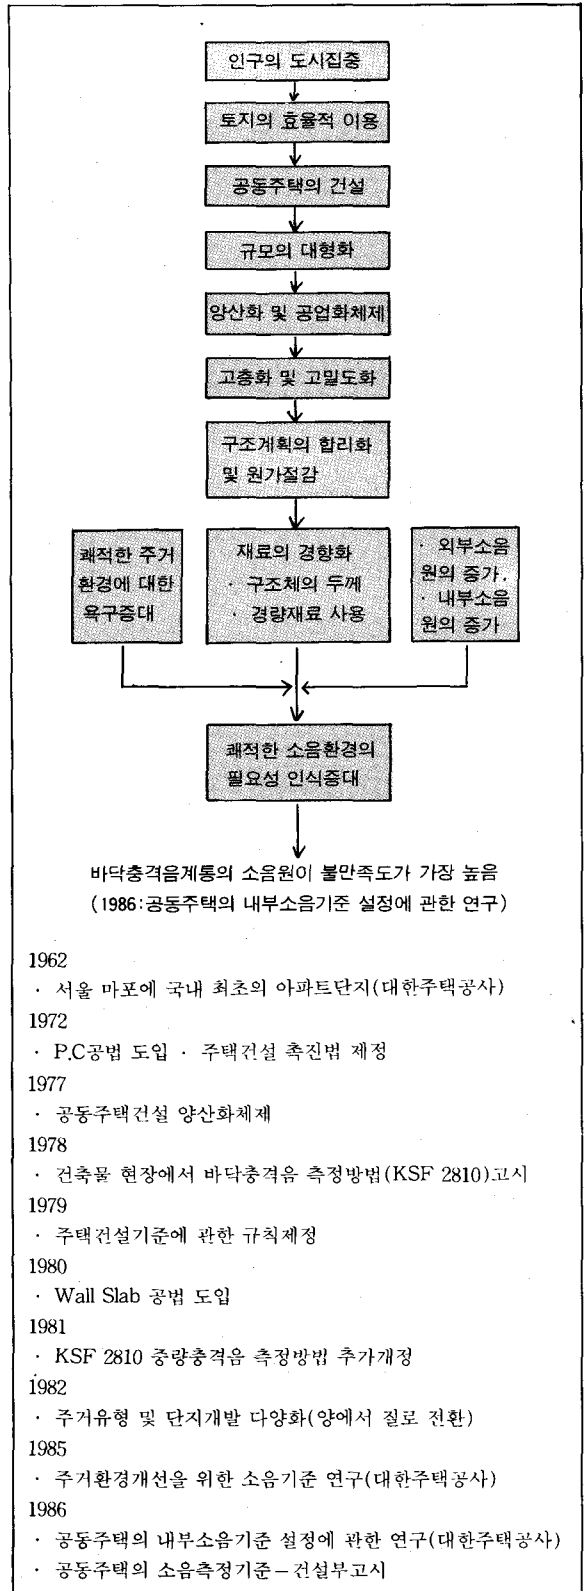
인구의 도시집중

토지의 효율적 이용

공동주택의 건설

규모의 대형화

양산화 및 공업화체제

고층화 및 고밀도화

구조계획의 합리화 및 원가절감

쾌적한 주거 환경에 대한 욕구증대

재료의 경향화
· 구조체의 두께
· 경량재료 사용

· 외부소음 원의 증가,
· 내부소음 원의 증가

쾌적한 소음환경의 필요성 인식증대

바닥충격음계통의 소음원이 불만족도가 가장 높음
(1986:공동주택의 내부소음기준 설정에 관한 연구)

1962
· 서울 마포에 국내 최초의 아파트단지(대한주택공사)
1972
· P.C공법 도입 · 주택건설 촉진법 제정
1977
· 공동주택건설 양산화체제
1978
· 건축물 현장에서 바닥충격음 측정방법(KSF 2810)고시
1979
· 주택건설기준에 관한 규칙제정
1980
· Wall Slab 공법 도입
1981
· KSF 2810 중량충격음 측정방법 추가개정
1982
· 주거유형 및 단지개발 다양화(양에서 질로 전환)
1985
· 주거환경개선을 위한 소음기준 연구(대한주택공사)
1986
· 공동주택의 내부소음기준 설정에 관한 연구(대한주택공사)
· 공동주택의 소음측정기준 – 건설부고시